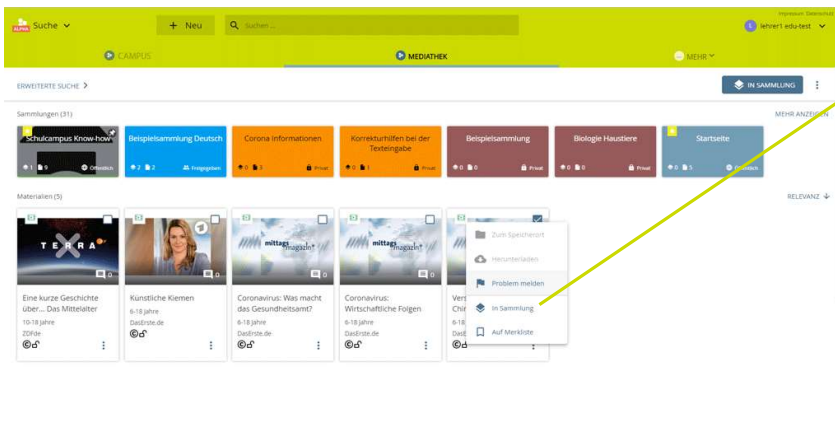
Impressum Datenschutz
ALPHA Suche
+ Neu
Suchen ...
lehrer1 edu-test
CAMPUS
MEDIATHEK
MEHR
ERWEITERTE SUCHE >
IN SAMMLUNG
Sammlungen (31)
MEHR ANZEIGEN
Schulcampus Know-how
1 9 Öffentlich
Beispielsammlung Deutsch
2 2 Freigegeben
Corona Informationen
0 3 Privat
Korrekturhilfen bei der Texteingabe
0 1 Privat
Beispielsammlung
0 0 Privat
Biologie Haustiere
0 0 Privat
Startseite
0 5 Öffentlich
Materialien (5)
RELEVANZ
TERRA X
0
Eine kurze Geschichte über... Das Mittelalter
10-18 Jahre
ZDFde
0
Künstliche Kiemen
6-18 Jahre
DasErste.de
mittagsmagazin
0
Coronavirus: Was macht das Gesundheitsamt?
6-18 Jahre
DasErste.de
mittagsmagazin
0
Coronavirus: Wirtschaftliche Folgen
6-18 Jahre
DasErste.de
Vers
Chir
6-18
Zum Speicherort
Herunterladen
Problem melden
In Sammlung
Auf Merkliste